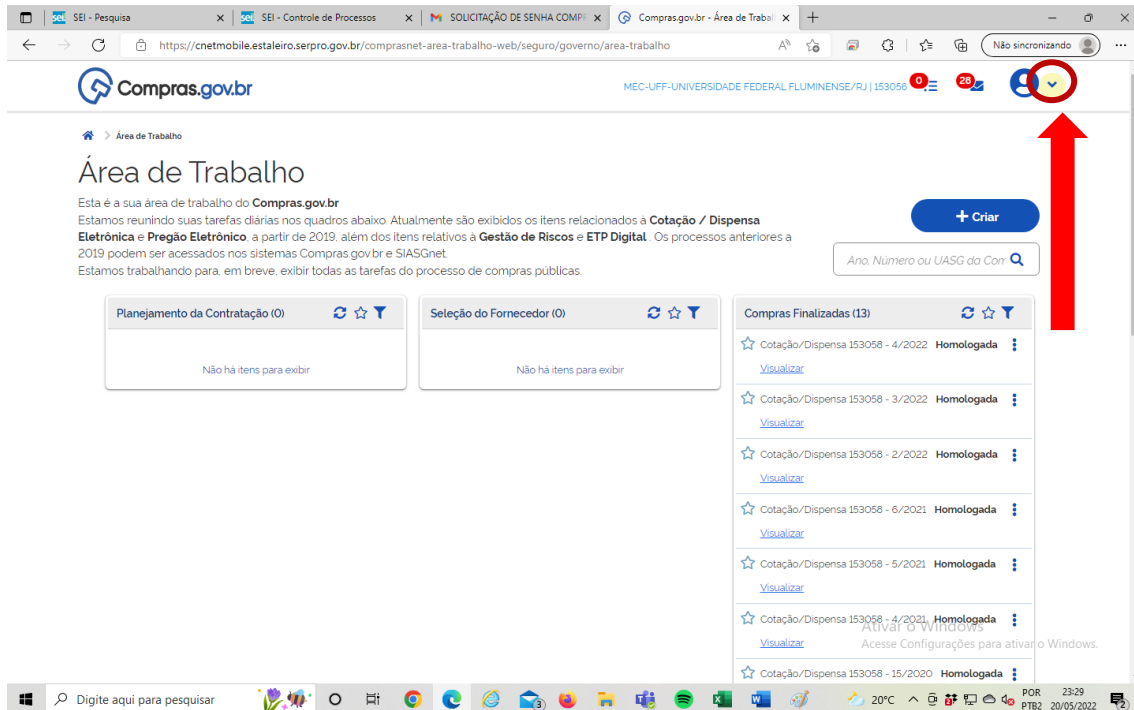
SEI - Pesquisa
SEI - Controle de Processos
SOLICITAÇÃO DE SENHA COMP
Compras.gov.br - Área de Trabal

https://cnetmobile.estaleiro.serpro.gov.br/comprasnet-area-trabalho-web/seguro/governo/area-trabalho

Não sincronizando

Compras.gov.br

MEC-UFF-UNIVERSIDADE FEDERAL FLUMINENSE/RJ | 153056 0 28

Área de Trabalho

Área de Trabalho

Esta é a sua área de trabalho do **Compras.gov.br**
Estamos reunindo suas tarefas diárias nos quadros abaixo. Atualmente são exibidos os itens relacionados à **Cotação / Dispensa Eletrônica** e **Pregão Eletrônico**, a partir de 2019, além dos itens relativos à **Gestão de Riscos** e **ETP Digital**. Os processos anteriores a 2019 podem ser acessados nos sistemas Compras.gov.br e SIASGnet.
Estamos trabalhando para, em breve, exibir todas as tarefas do processo de compras públicas.

+ Criar

Ano, Número ou UASG da Com

Planejamento da Contratação (0)
Não há itens para exibir

Seleção do Fornecedor (0)
Não há itens para exibir

Compras Finalizadas (13)
Cotação/Dispensa 153058 - 4/2022 Homologada
Visualizar
Cotação/Dispensa 153058 - 3/2022 Homologada
Visualizar
Cotação/Dispensa 153058 - 2/2022 Homologada
Visualizar
Cotação/Dispensa 153058 - 6/2021 Homologada
Visualizar
Cotação/Dispensa 153058 - 5/2021 Homologada
Visualizar
Cotação/Dispensa 153058 - 4/2021 Homologada
Visualizar
Cotação/Dispensa 153058 - 15/2020 Homologada

Ativar o Windows
Acesse Configurações para ativar o Windows.

Digite aqui para pesquisar
20°C
POR PTB2
23:29
20/05/2022